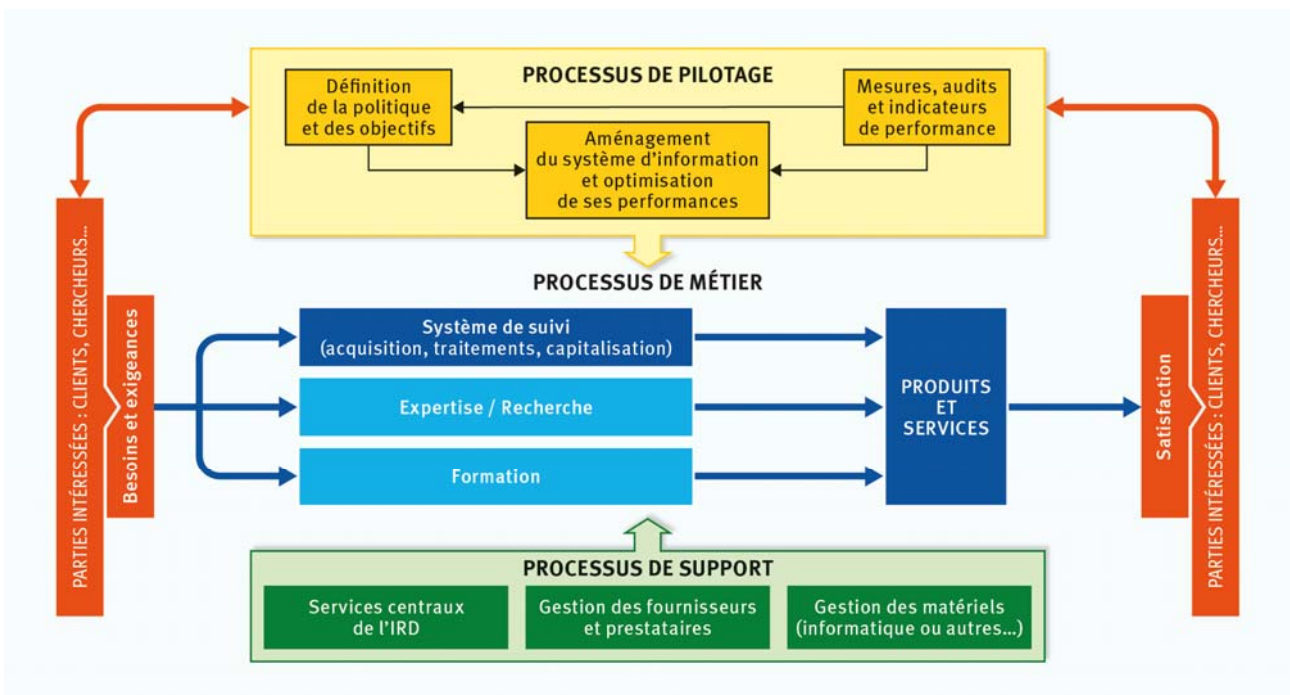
PROCESSUS DE PILOTAGE

Définition de la politique et des objectifs

Mesures, audits et indicateurs de performance

Aménagement du système d'information et optimisation de ses performances

PROCESSUS DE MÉTIER

PARTIES INTÉRESSÉES : CLIENTS, CHERCHEURS...

Besoins et exigeances

Système de suivi (acquisition, traitements, capitalisation)

Expertise / Recherche

Formation

PRODUITS ET SERVICES

Satisfaction

PARTIES INTÉRESSÉES : CLIENTS, CHERCHEURS...

PROCESSUS DE SUPPORT

Services centraux de l'IRD

Gestion des fournisseurs et prestataires

Gestion des matériels (informatique ou autres...)